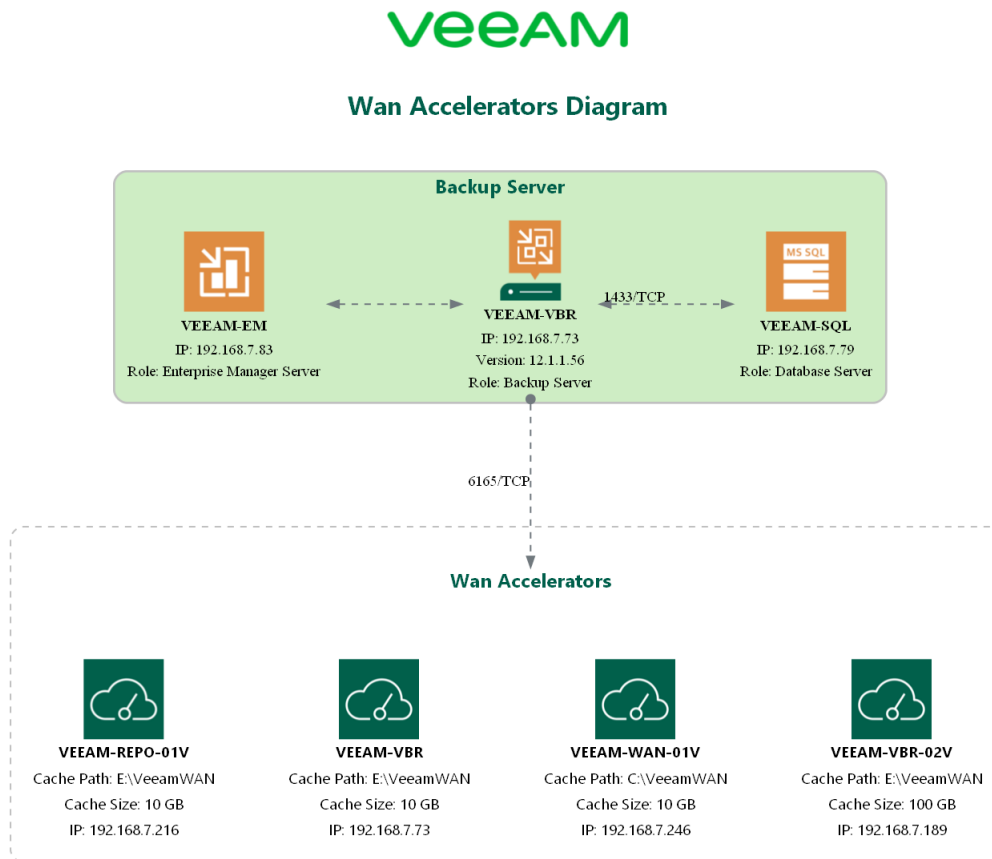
VEEAM

Wan Accelerators Diagram

Backup Server

VEEAM-EM
IP: 192.168.7.83
Role: Enterprise Manager Server

VEEAM-VBR
IP: 192.168.7.73
Version: 12.1.1.56
Role: Backup Server

1433/TCP

MS SQL

VEEAM-SQL
IP: 192.168.7.79
Role: Database Server

6165/TCP

Wan Accelerators

VEEAM-REPO-01V
Cache Path: E:\VeeamWAN
Cache Size: 10 GB
IP: 192.168.7.216

VEEAM-VBR
Cache Path: E:\VeeamWAN
Cache Size: 10 GB
IP: 192.168.7.73

VEEAM-WAN-01V
Cache Path: C:\VeeamWAN
Cache Size: 10 GB
IP: 192.168.7.246

VEEAM-VBR-02V
Cache Path: E:\VeeamWAN
Cache Size: 100 GB
IP: 192.168.7.189